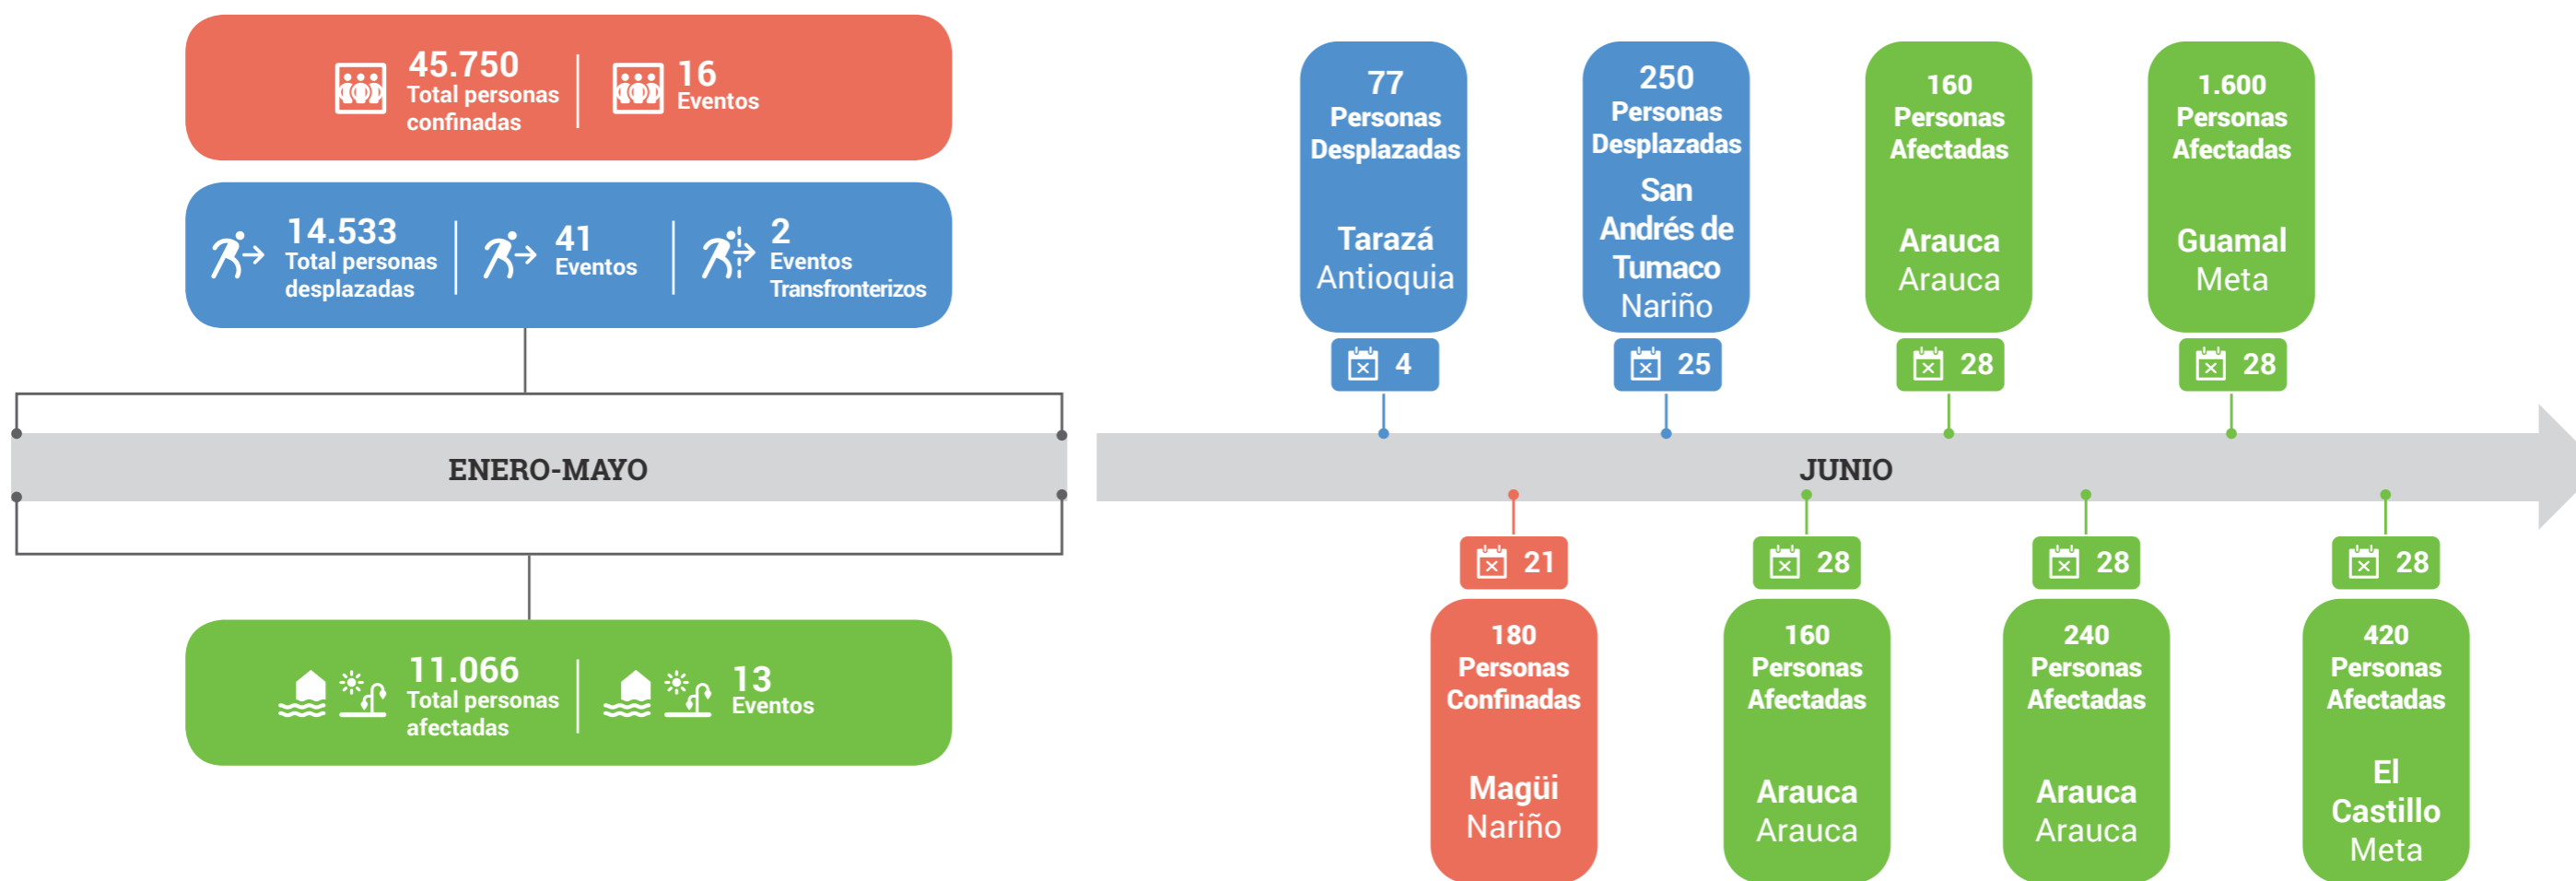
45.750
Total personas confinadas

16
Eventos

14.533
Total personas desplazadas

41
Eventos

2
Eventos Transfronterizos

ENERO-MAYO

11.066
Total personas afectadas

13
Eventos

77
Personas Desplazadas
Tarazá
Antioquia
4

250
Personas Desplazadas
San Andrés de Tumaco
Nariño
25

160
Personas Afectadas
Arauca
Arauca
28

1.600
Personas Afectadas
Guamal
Meta
28

JUNIO

21
180
Personas Confinadas
Magüi
Nariño

28
160
Personas Afectadas
Arauca
Arauca

28
240
Personas Afectadas
Arauca
Arauca

28
420
Personas Afectadas
El Castillo
Meta